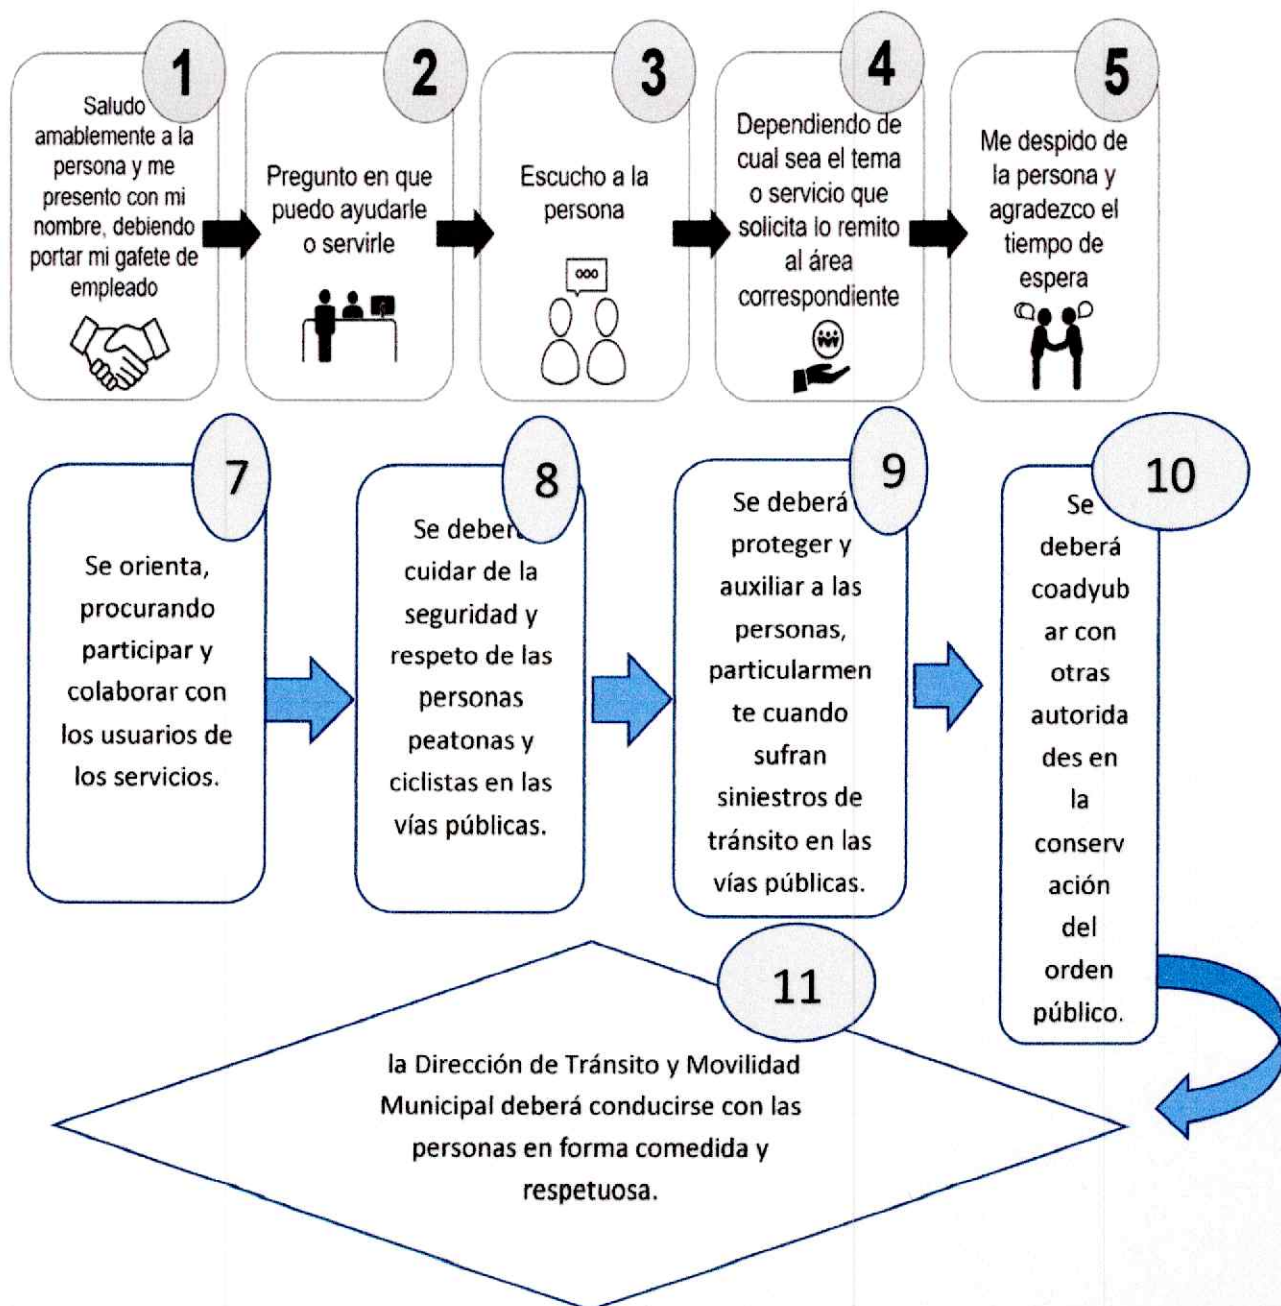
1

Saludo amablemente a la persona y me presento con mi nombre, debiendo portar mi gafete de empleado

2

Pregunto en que puedo ayudarle o servirle

3

Escucho a la persona

ooo

4

Dependiendo de cual sea el tema o servicio que solicita lo remito al área correspondiente

5

Me despido de la persona y agradezco el tiempo de espera

7

Se orienta, procurando participar y colaborar con los usuarios de los servicios.

8

Se deberá cuidar de la seguridad y respeto de las personas peatonas y ciclistas en las vías públicas.

9

Se deberá proteger y auxiliar a las personas, particularmente cuando sufran siniestros de tránsito en las vías públicas.

10

Se deberá coadyubar con otras autoridades en la conservación del orden público.

11

la Dirección de Tránsito y Movilidad Municipal deberá conducirse con las personas en forma comedida y respetuosa.